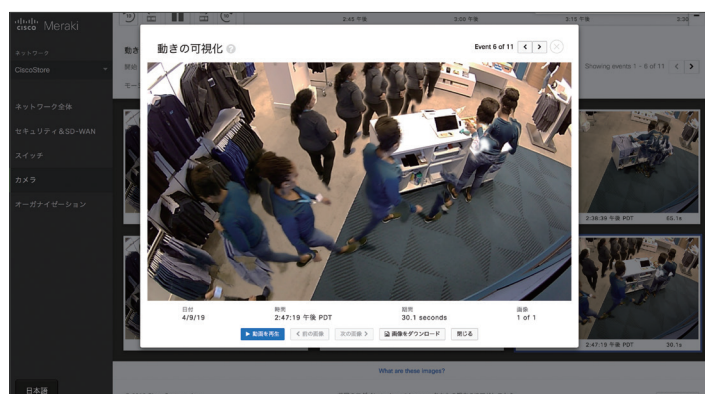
cisco Meraki

ネットワーク
CiscoStore

ネットワーク全体
セキュリティ＆SD-WAN
スイッチ
カメラ
オーガナイゼーション

日本語

2:45 午後
3:00 午後
3:15 午後
3:30

動き
開始
モー

Showing events 1 - 6 of 11

動きの可視化

Event 6 of 11

2:36:38 午後 PDT
55.1s

2:47:19 午後 PDT
30.1s

日付
4/9/19

時間
2:47:19 午後 PDT

期間
30.1 seconds

画像
1 of 1

▶ 動画を再生
< 前の画像
次の画像 >
画像をダウンロード
閉じる

What are these images?